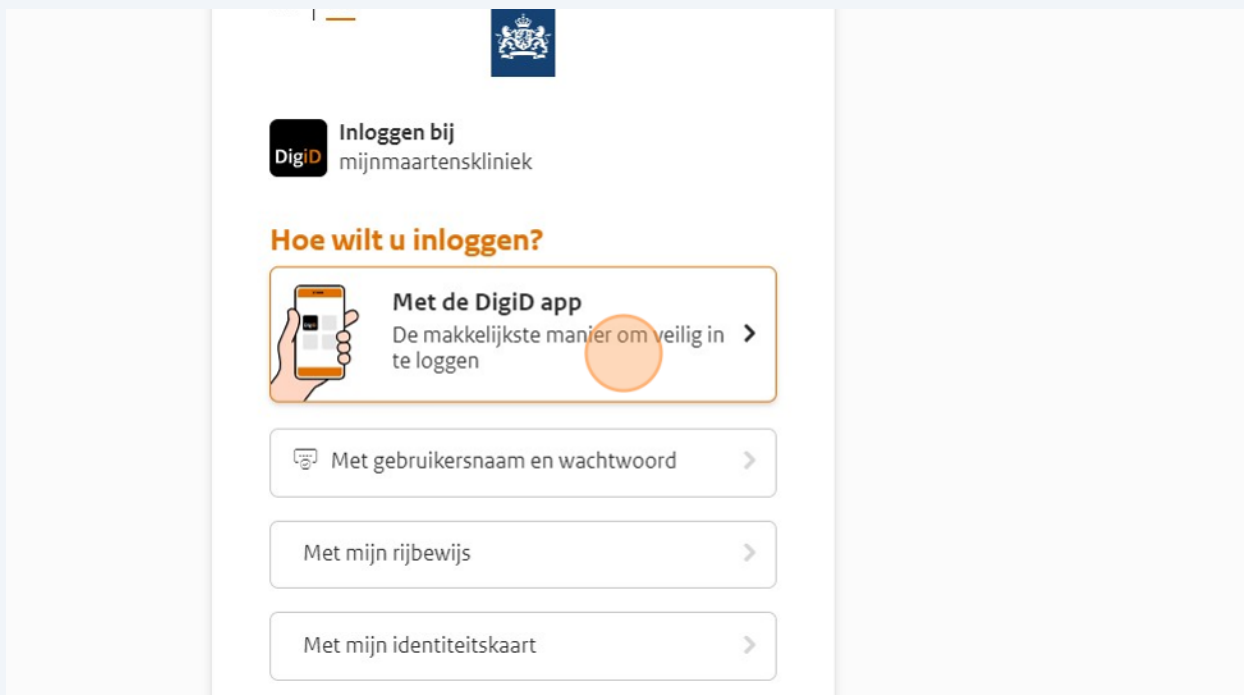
DigiD

Inloggen bij
mijnmaartenskliniek

Hoe wilt u inloggen?

Met de DigiD app
De makkelijkste manier om veilig in te loggen

Met gebruikersnaam en wachtwoord

Met mijn rijbewijs

Met mijn identiteitskaart